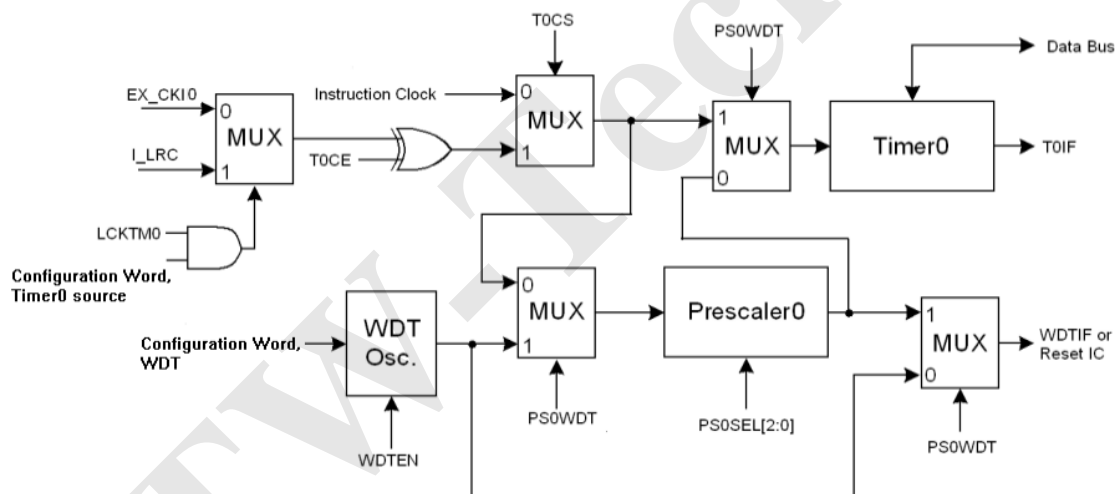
T0CS

PS0WDT

Data Bus

EX_CKI0

0

MUX

1

I_LRC

Instruction Clock

0

MUX

1

T0CE

1

MUX

0

Timer0

T0IF

LCKTM0

Configuration Word, Timer0 source

Configuration Word, WDT

WDT Osc.

WDTEN

0

MUX

1

PS0WDT

Prescaler0

PS0SEL[2:0]

1

MUX

0

PS0WDT

WDTIF or Reset IC